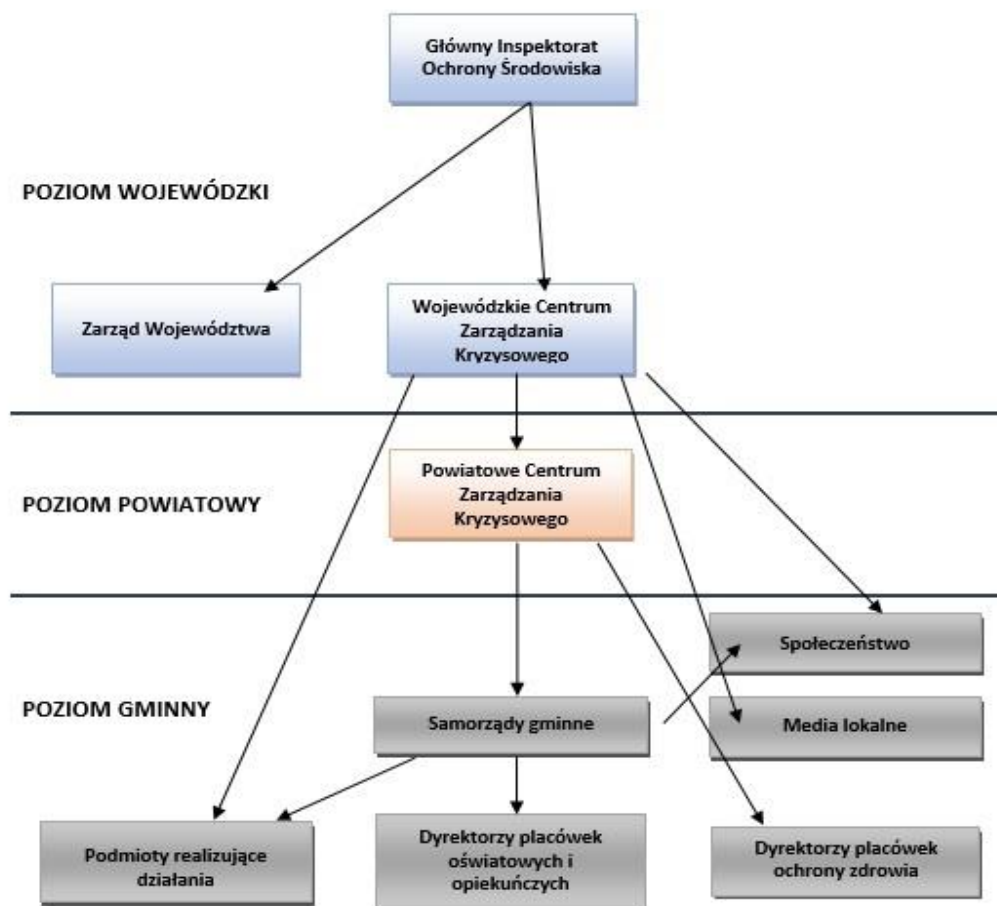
Główny Inspektorat Ochrony Środowiska

POZIOM WOJEWÓDZKI

Zarząd Województwa

Wojewódzkie Centrum Zarządzania Kryzysowego

POZIOM POWIATOWY

Powiatowe Centrum Zarządzania Kryzysowego

POZIOM GMINNY

Społeczeństwo

Samorządy gminne

Media lokalne

Podmioty realizujące działania

Dyrektorzy placówek oświatowych i opiekuńczych

Dyrektorzy placówek ochrony zdrowia